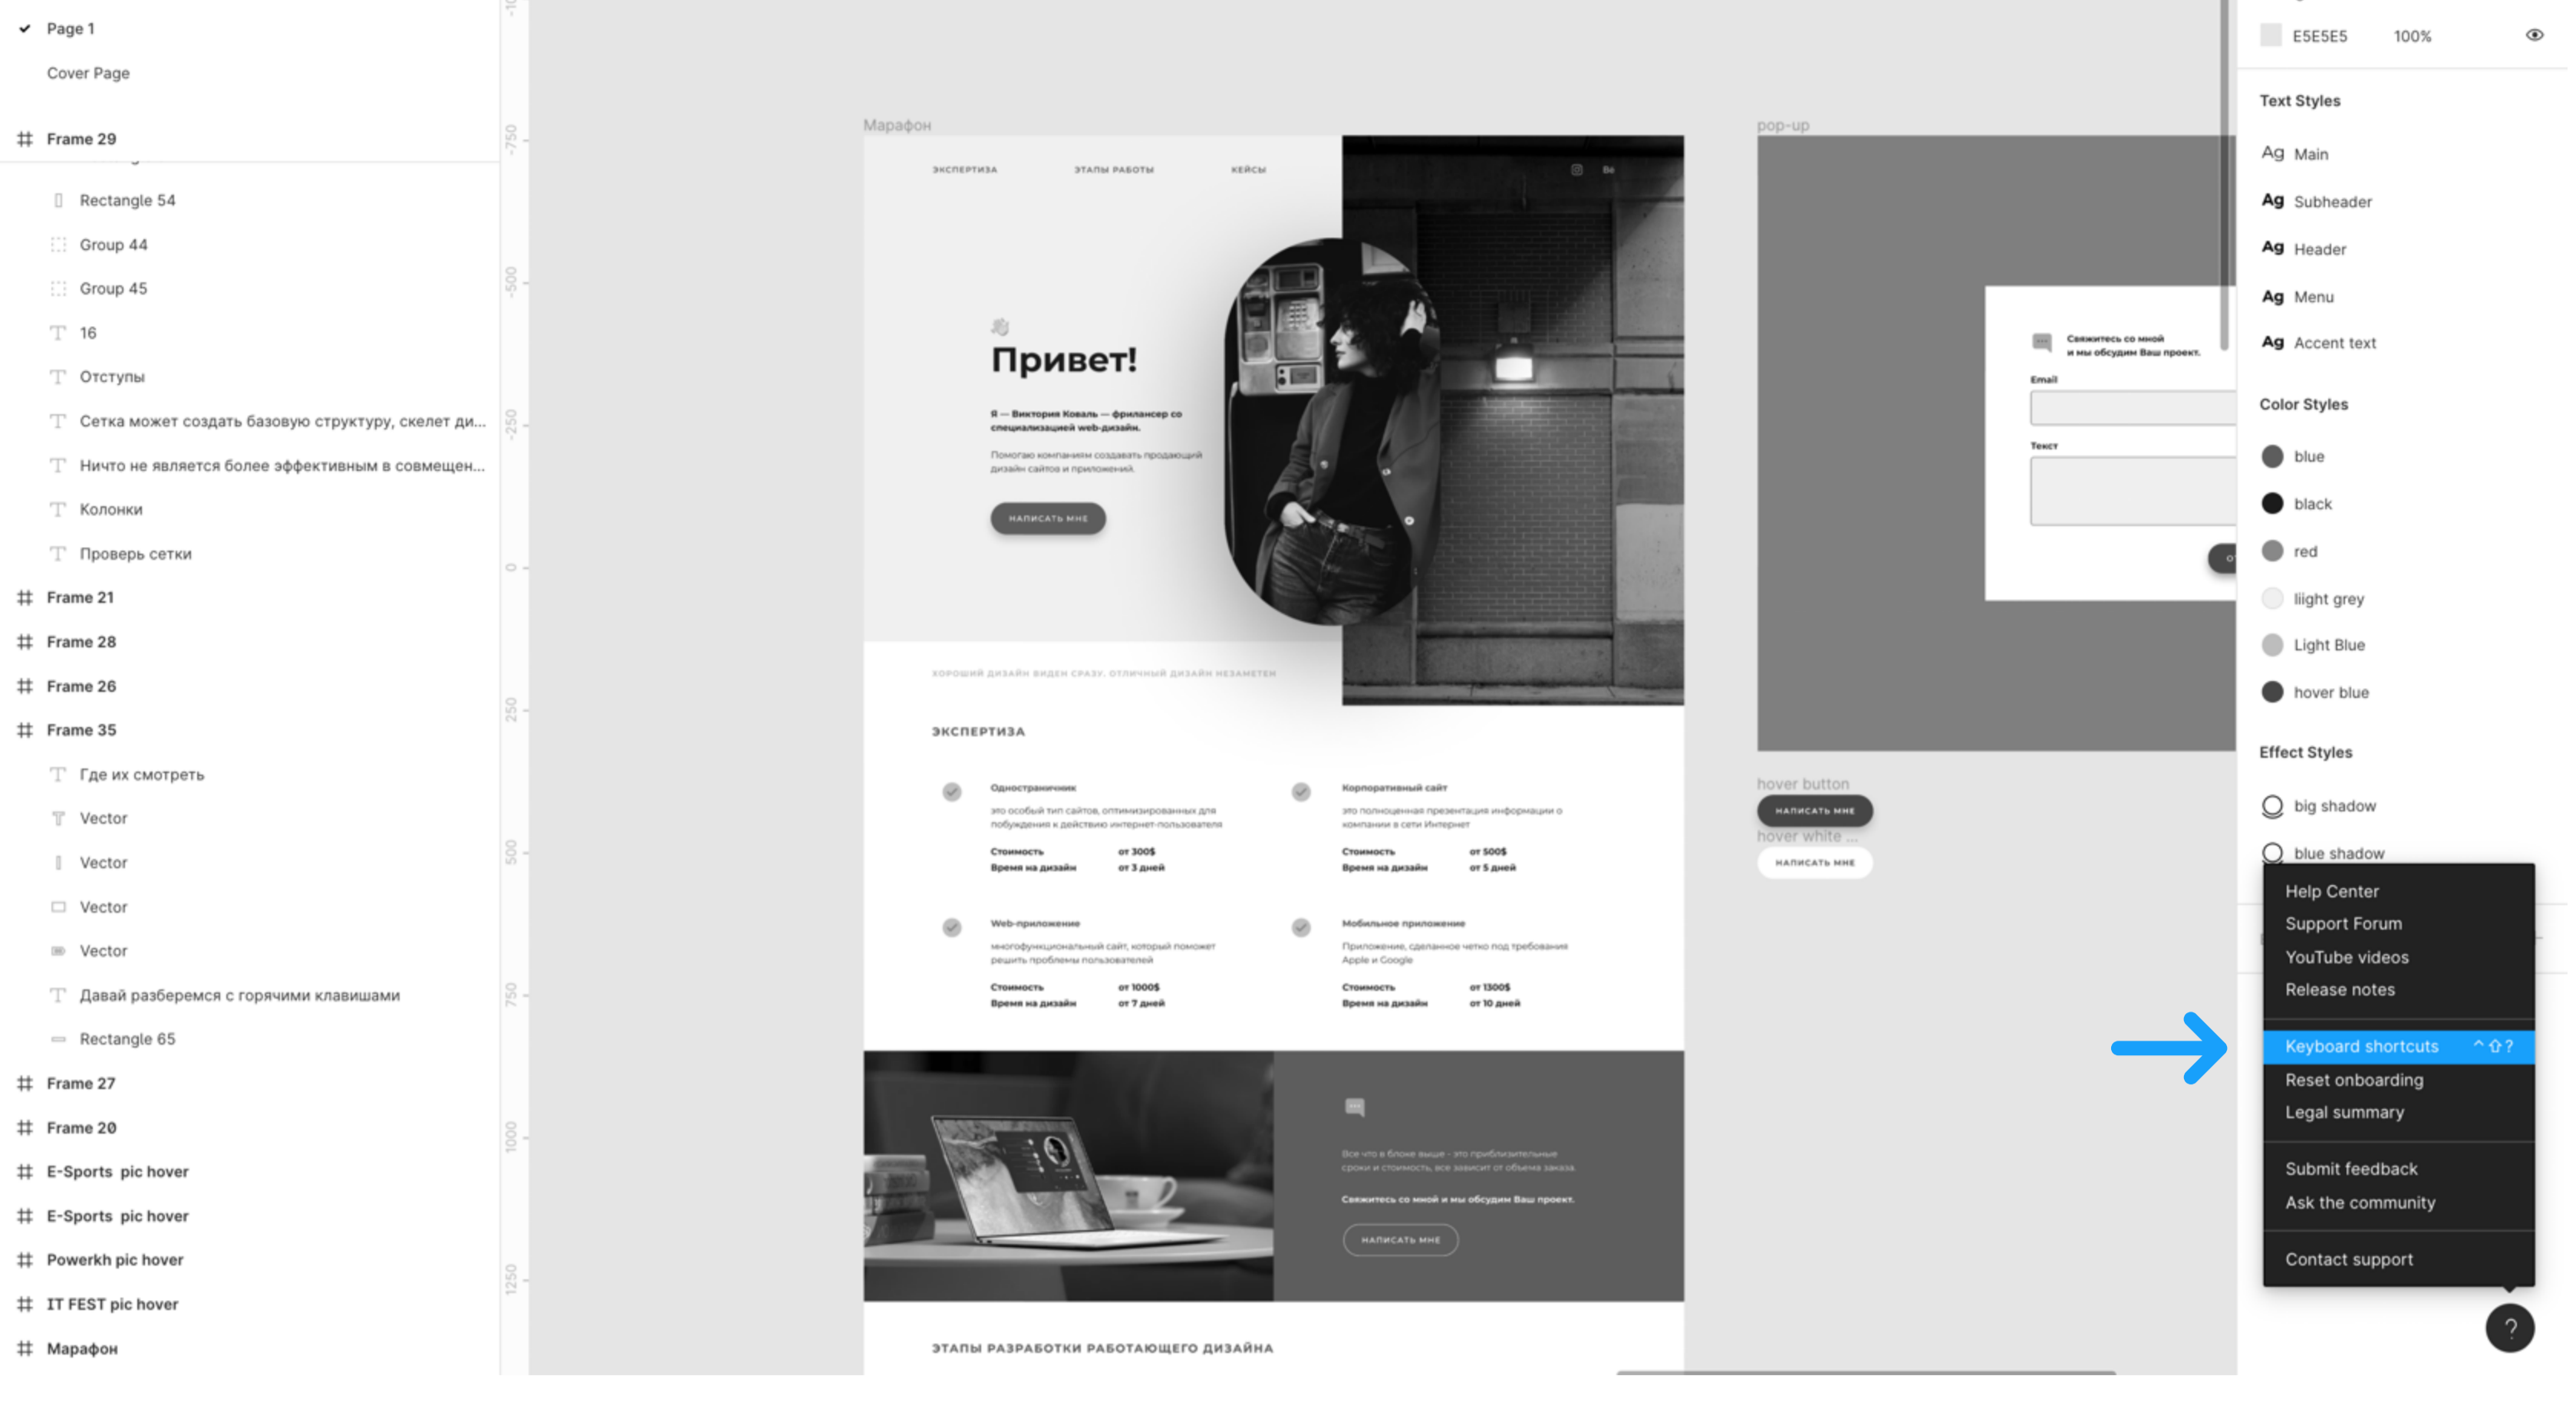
Page 1
Cover Page

Frame 29
Rectangle 54
Group 44
Group 45
16
Отступы
Сетка может создать базовую структуру, скелет ди...
Ничто не является более эффективным в совмещен...
Колонки
Проверь сетки
Frame 21
Frame 28
Frame 26
Frame 35
Где их смотреть
Vector
Vector
Vector
Vector
Давай разберемся с горячими клавишами
Rectangle 65
Frame 27
Frame 20
E-Sports pic hover
E-Sports pic hover
Powerkh pic hover
IT FEST pic hover
Марафон

Марафон

ЭКСПЕРТИЗА ЭТАПЫ РАБОТЫ КЕЙСЫ

Привет!

Я — Виктория Коваль — фрилансер со специализацией web-дизайн.

Помогаю компаниям создавать продающий дизайн сайтов и приложений.

НАПИСАТЬ МНЕ

ХОРОШИЙ ДИЗАЙН ВИДЕН СРАЗУ. ОТЛИЧНЫЙ ДИЗАЙН НЕЗАМЕТЕН

ЭКСПЕРТИЗА

Одностраничник
это особый тип сайтов, оптимизированных для побуждения к действию интернет-пользователя
Стоимость от 300$
Время на дизайн от 3 дней

Корпоративный сайт
это полноценная презентация информации о компании в сети Интернет
Стоимость от 500$
Время на дизайн от 5 дней

Web-приложение
многофункциональный сайт, который поможет решить проблемы пользователей
Стоимость от 1000$
Время на дизайн от 7 дней

Мобильное приложение
Приложение, сделанное четко под требования Apple и Google
Стоимость от 1300$
Время на дизайн от 10 дней

Все что в блоке выше - это приблизительные сроки и стоимость, все зависит от объема заказа.

Свяжитесь со мной и мы обсудим Ваш проект.

НАПИСАТЬ МНЕ

ЭТАПЫ РАЗРАБОТКИ РАБОТАЮЩЕГО ДИЗАЙНА

pop-up

Свяжитесь со мной и мы обсудим Ваш проект.
Email
Текст

hover button
НАПИСАТЬ МНЕ
hover white ...
НАПИСАТЬ МНЕ

E5E5E5 100%

Text Styles
Ag Main
Ag Subheader
Ag Header
Ag Menu
Ag Accent text

Color Styles
blue
black
red
liight grey
Light Blue
hover blue

Effect Styles
big shadow
blue shadow

Help Center
Support Forum
YouTube videos
Release notes
Keyboard shortcuts ^⇧?
Reset onboarding
Legal summary
Submit feedback
Ask the community
Contact support

?